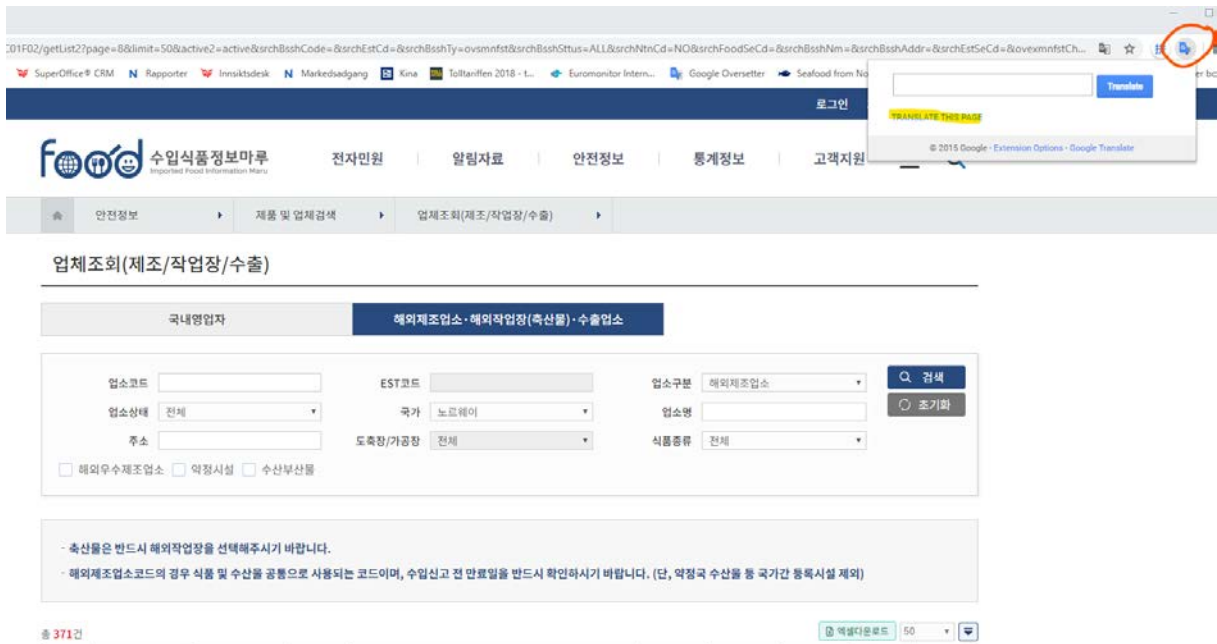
C01F02/getList2?page=8&limit=50&active2=active&srchBsshCode=&srchEstCd=&srchBsshTy=ovsmnfst&srchBsshSttus=ALL&srchNtnCd=NO&srchFoodSeCd=&srchBsshNm=&srchBsshAddr=&srchEstSeCd=&ovexmnfstCh...

SuperOffice® CRM N Rapporter Innsiktsdesk N Markedsadgang Kina Tolltariffen 2018 - t... Euromonitor Intern... Google Oversetter Seafood from No

Translate

TRANSLATE THIS PAGE

© 2015 Google - Extension Options - Google Translate

로그인

수입식품정보마루
Imported Food Information Maru

전자민원 | 알림자료 | 안전정보 | 통계정보 | 고객지원

안전정보 ▸ 제품 및 업체검색 ▸ 업체조회(제조/작업장/수출) ▸

업체조회(제조/작업장/수출)

국내영업자 | 해외제조업소·해외작업장(축산물)·수출업소

업소코드
EST코드
업소구분 해외제조업소
검색
업소상태 전체
국가 노르웨이
업소명
초기화
주소
도축장/가공장 전체
식품종류 전체
해외우수제조업소 약정시설 수산부산물

- 축산물은 반드시 해외작업장을 선택해주시기 바랍니다.
- 해외제조업소코드의 경우 식품 및 수산물 공통으로 사용되는 코드이며, 수입신고 전 만료일을 반드시 확인하시기 바랍니다. (단, 약정국 수산물 등 국가간 등록시설 제외)

총 371건

엑셀다운로드 50